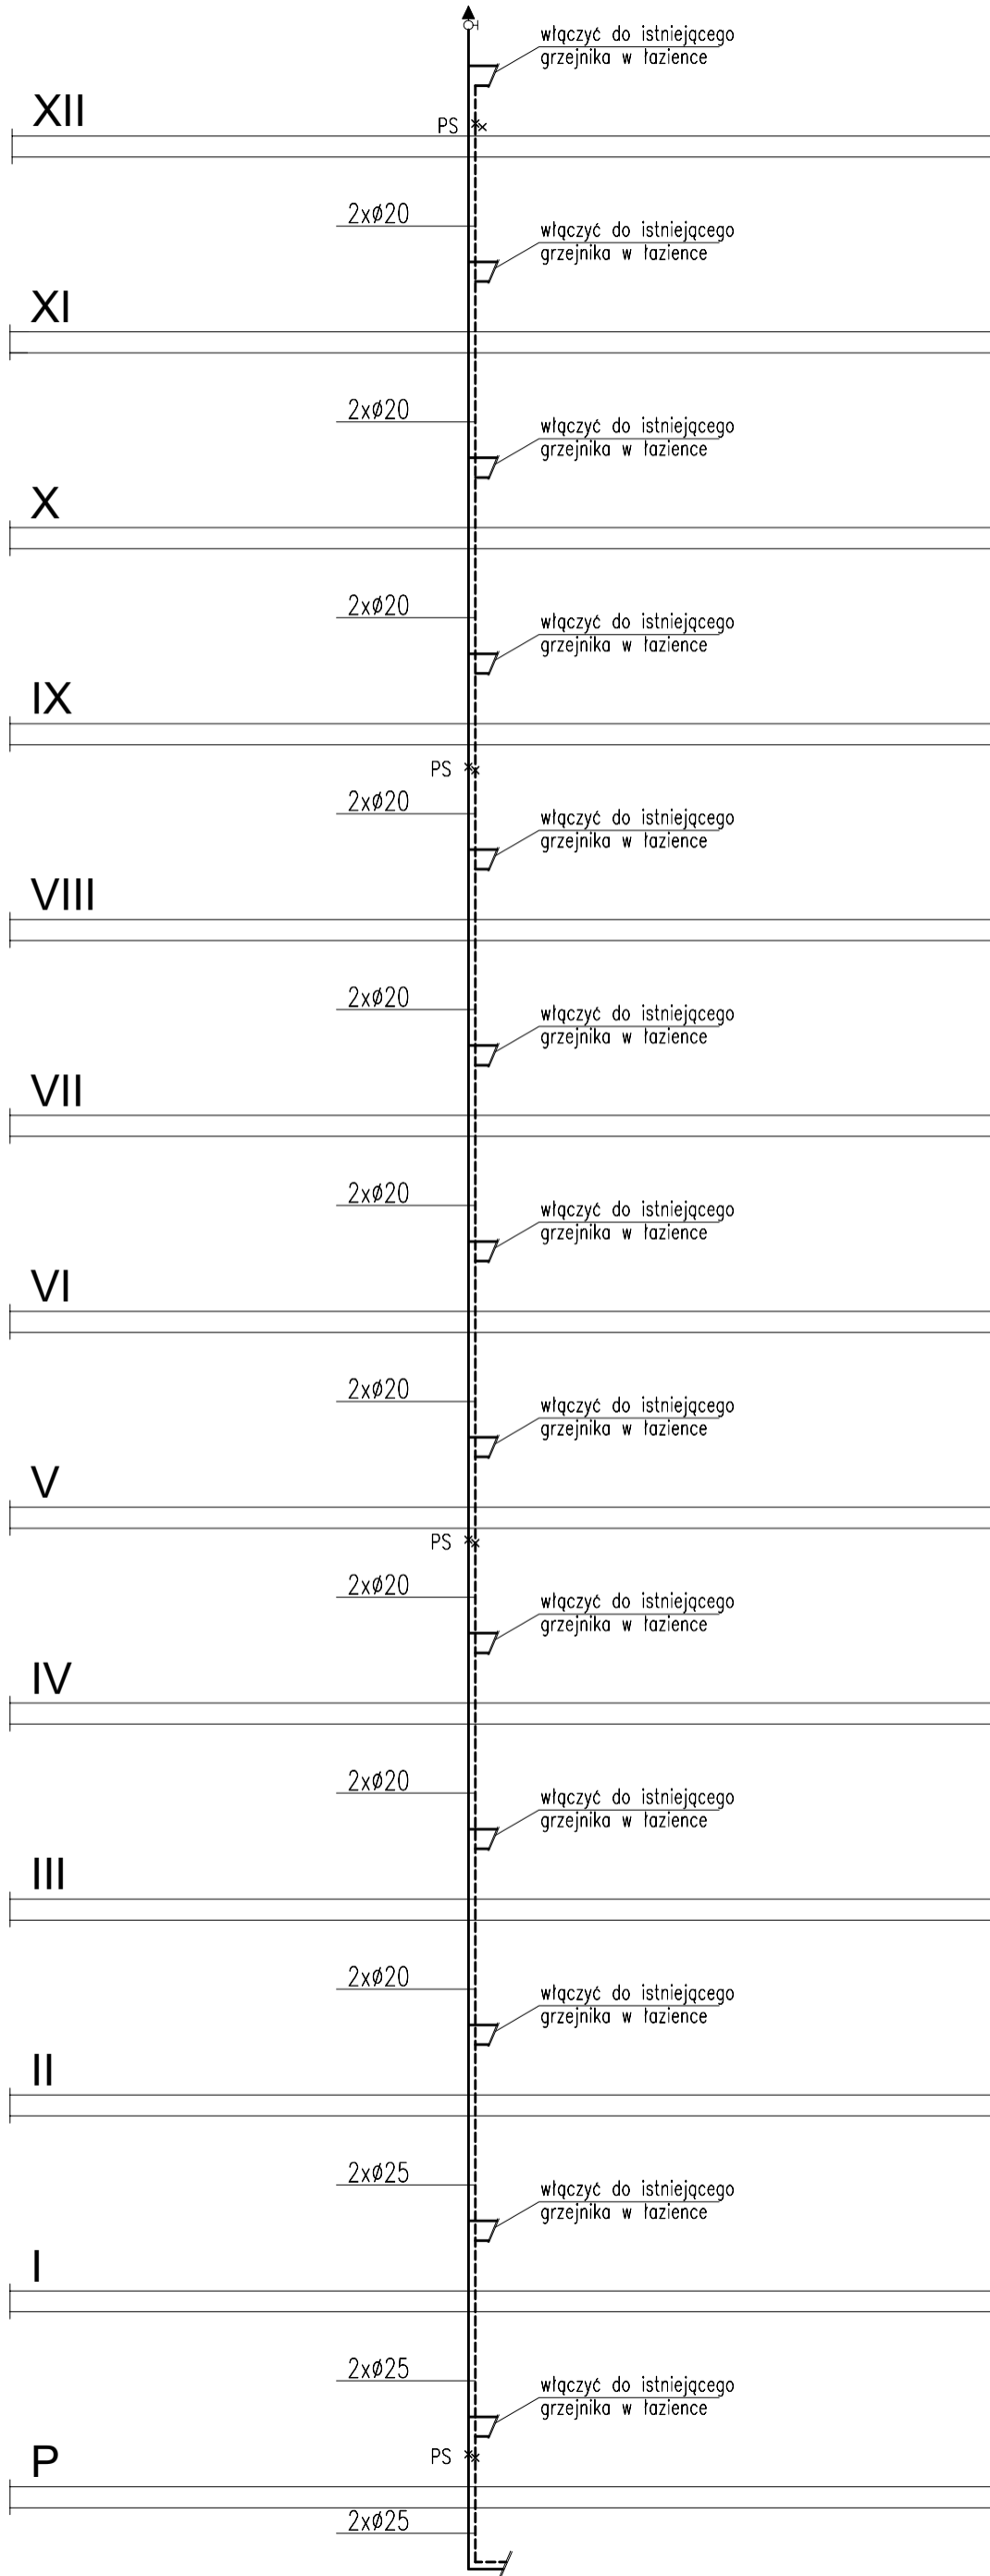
włączyć do istniejącego grzejnika w łazience

XII

PS

2xø20

włączyć do istniejącego grzejnika w łazience

XI

2xø20

włączyć do istniejącego grzejnika w łazience

X

2xø20

włączyć do istniejącego grzejnika w łazience

IX

PS

2xø20

włączyć do istniejącego grzejnika w łazience

VIII

2xø20

włączyć do istniejącego grzejnika w łazience

VII

2xø20

włączyć do istniejącego grzejnika w łazience

VI

2xø20

włączyć do istniejącego grzejnika w łazience

V

PS

2xø20

włączyć do istniejącego grzejnika w łazience

IV

2xø20

włączyć do istniejącego grzejnika w łazience

III

2xø20

włączyć do istniejącego grzejnika w łazience

II

2xø25

włączyć do istniejącego grzejnika w łazience

I

2xø25

włączyć do istniejącego grzejnika w łazience

P

PS

2xø25